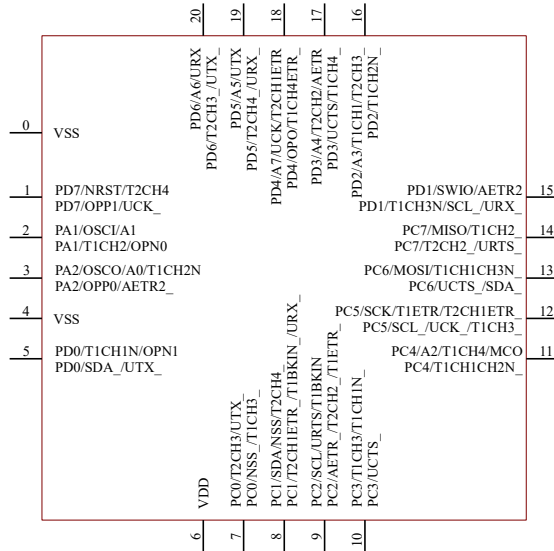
20
19
18
17
16

PD6/A6/URX
PD6/T2CH3_/UTX_
PD5/A5/UTX
PD5/T2CH4_/URX_
PD4/A7/UCK/T2CH1ETR
PD4/OPO/T1CH4ETR_
PD3/A4/T2CH2/AETR
PD3/UCTS/T1CH4
PD2/A3/T1CH1/T2CH3
PD2/T1CH2N_

0
VSS

1
PD7/NRST/T2CH4
PD7/OPP1/UCK_

2
PA1/OSCI/A1
PA1/T1CH2/OPN0

3
PA2/OSCO/A0/T1CH2N
PA2/OPP0/AETR2_

4
VSS

5
PD0/T1CH1N/OPN1
PD0/SDA_/UTX_

PD1/SWIO/AETR2
PD1/T1CH3N/SCL_/URX_
15

PC7/MISO/T1CH2
PC7/T2CH2_/URTS_
14

PC6/MOSI/T1CH1CH3N_
PC6/UCTS_/SDA_
13

PC5/SCK/T1ETR/T2CH1ETR_
PC5/SCL_/UCK_/T1CH3_
12

PC4/A2/T1CH4/MCO
PC4/T1CH1CH2N_
11

VDD
PC0/T2CH3/UTX
PC0/NSS_/T1CH3
PC1/SDA/NSS/T2CH4
PC1/T2CH1ETR_/T1BKIN_/URX_
PC2/SCL/URTS/T1BKIN
PC2/AETR_/T2CH2_/T1ETR_
PC3/T1CH3/T1CH1N
PC3/UCTS_

6
7
8
9
10